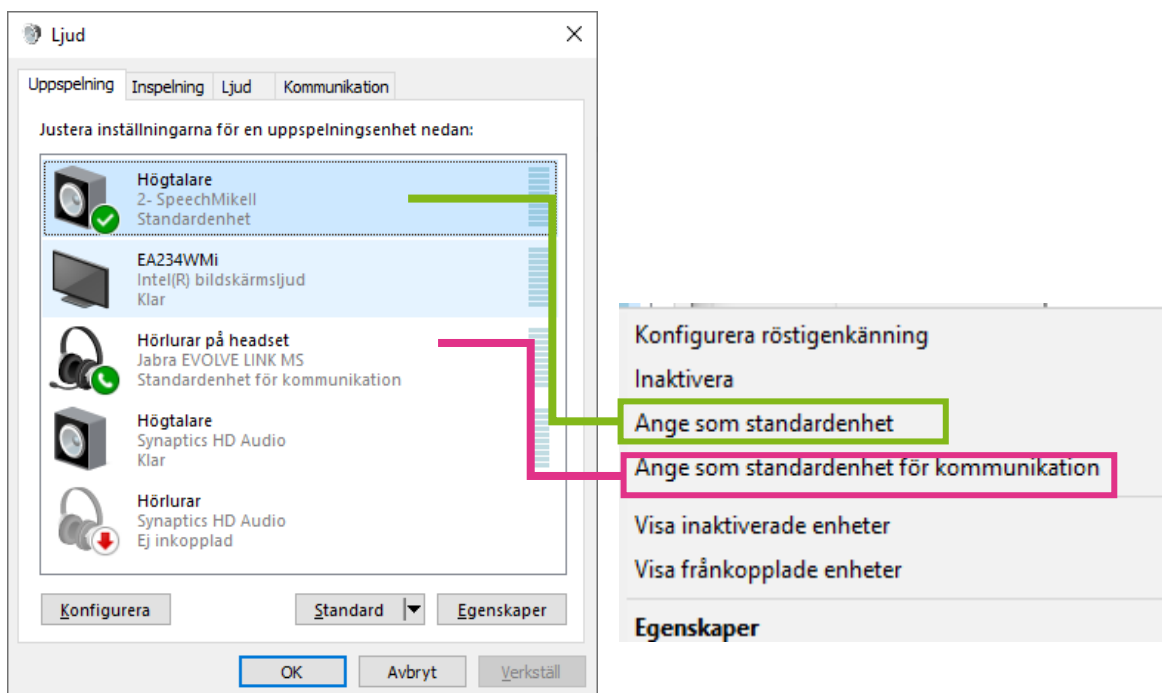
Ljud

Uppspelning | Inspelning | Ljud | Kommunikation

Justera inställningarna för en uppspelningsenhet nedan:

Högtalare
2- SpeechMikell
Standardenhet

EA234WMi
Intel(R) bildskärmsljud
Klar

Hörlurar på headset
Jabra EVOLVE LINK MS
Standardenhet för kommunikation

Högtalare
Synaptics HD Audio
Klar

Hörlurar
Synaptics HD Audio
Ej inkopplad

Konfigurera
Standard
Egenskaper

OK
Avbryt
Verkställ

Konfigurera röstigenkänning
Inaktivera
Ange som standardenhet
Ange som standardenhet för kommunikation
Visa inaktiverade enheter
Visa frånkopplade enheter
Egenskaper